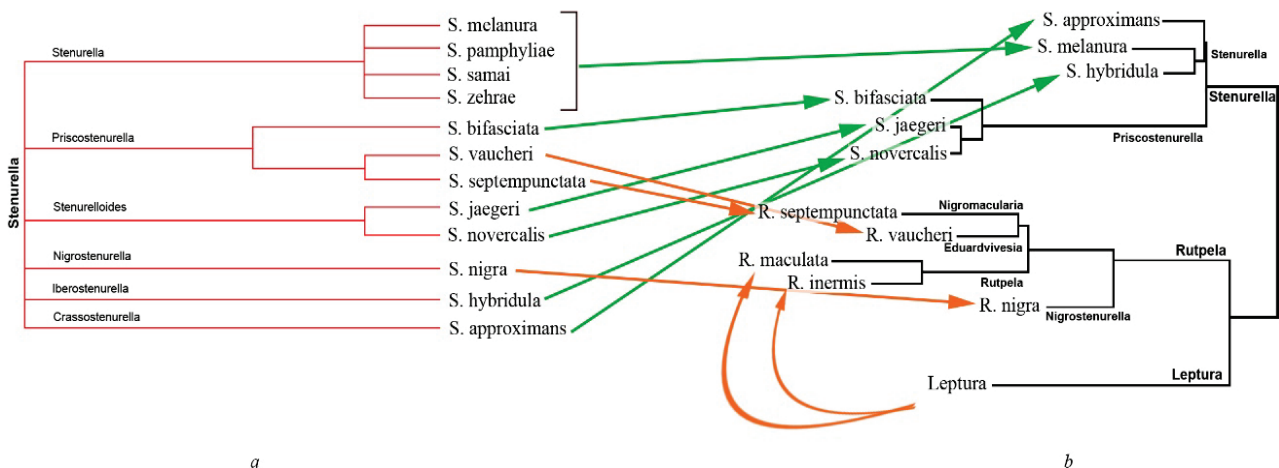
Stenurella

Stenurella
S. melanura
S. pamphyliae
S. samai
S. zehrae

Priscostenurella
S. bifasciata
S. vaucheri
S. septempunctata

Stenurelloides
S. jaegeri
S. novercalis

Nigrostenurella
S. nigra

Iberostenurella
S. hybridula

Crassostenurella
S. approximans

S. approximans
S. melanura
S. hybridula
Stenurella
Stenurella
S. bifasciata
S. jaegeri
S. novercalis
Priscostenurella

R. septempunctata
Nigromacularia
R. vaucheri
Eduardvivesia
R. maculata
R. inermis
Rutpela
Rutpela
R. nigra
Nigrostenurella

Leptura
Leptura

a

b